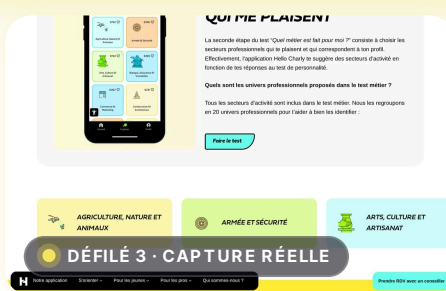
QUI ME PLAISENT

La seconde étape du test "Quel métier est fait pour moi ?" consiste à choisir les secteurs professionnels qui te plaisent et qui correspondent à ton profil. Effectivement, l'application Hello Charly te suggère des secteurs d'activité en fonction de tes réponses au test de personnalité.

Quels sont les univers professionnels proposés dans le test métier ?

Tous les secteurs d'activité sont inclus dans le test métier. Nous les regroupons en 20 univers professionnels pour t'aider à bien les identifier :

Faire le test

Agriculture, Nature et Animaux
Armée et Sécurité
Arts, Culture et Artisanat
Commerce et Distribution

AGRICULTURE, NATURE ET ANIMAUX

ARMÉE ET SÉCURITÉ

ARTS, CULTURE ET ARTISANAT

DÉFILÉ 3 · CAPTURE RÉELLE

H Notre application S'orienter Pour les jeunes Pour les pros Qui sommes-nous ?

Prendre RDV avec un conseiller